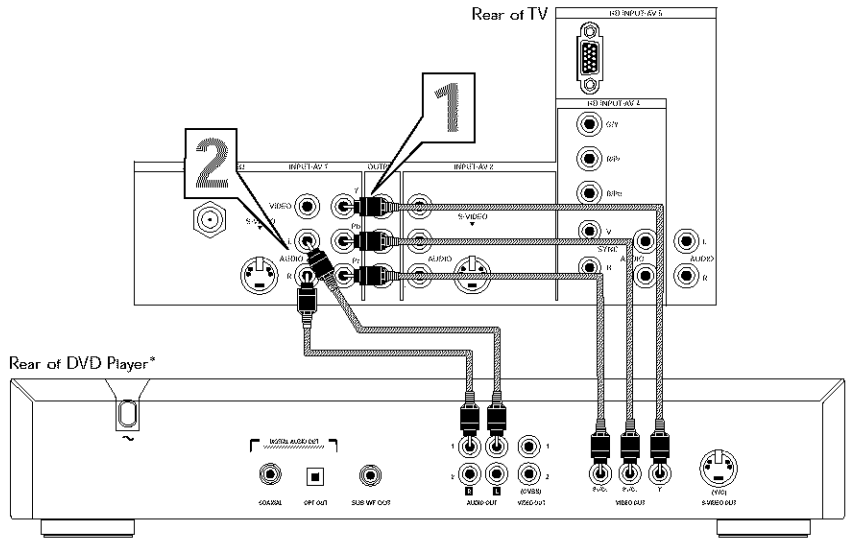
Rear of TV

HD INPUT-AV 5

HD INPUT-AV 4

G/Y

R/Pr

B/Pb

V

SYNC

H

AUDIO

L

R

AUDIO

L

R

1

2

INPUT-AV 1

VIDEO

S-VIDEO

L

AUDIO

R

OUTPUT

Y

Pb

Pr

INPUT-AV 2

S-VIDEO

AUDIO

Rear of DVD Player*

~

DIGITAL AUDIO OUT

COAXIAL

OPT OUT

SUB WF OUT

1

2

R

L

AUDIO OUT

1

2

(CVBS)

VIDEO OUT

Pr/Cr

Pb/Cb

Y

VIDEO OUT

(Y/C)

S-VIDEO OUT